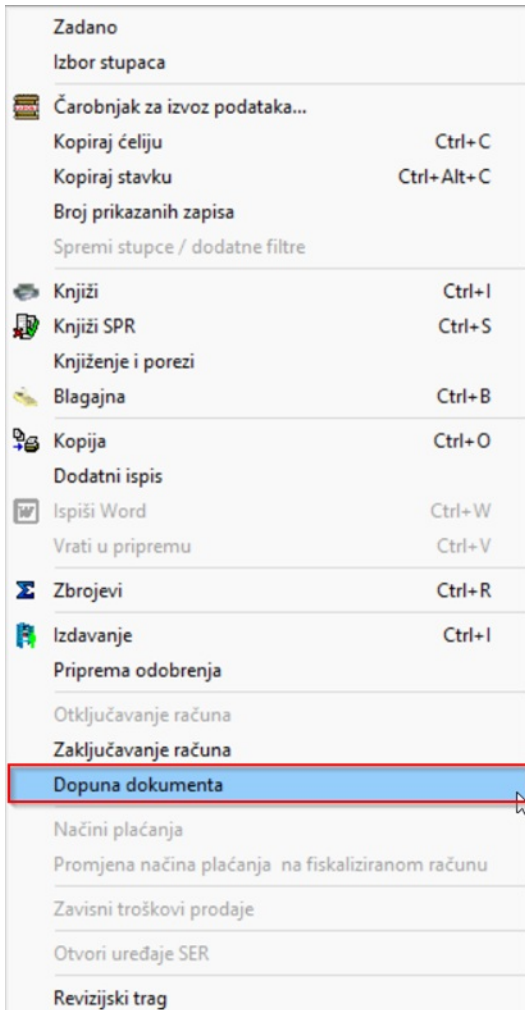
Zadano
Izbor stupaca
Čarobnjak za izvoz podataka...
Kopiraj ćeliju Ctrl+C
Kopiraj stavku Ctrl+Alt+C
Broj prikazanih zapisa
Spremi stupce / dodatne filtre
Knjiži Ctrl+I
Knjiži SPR Ctrl+S
Knjiženje i porezi
Blagajna Ctrl+B
Kopija Ctrl+O
Dodatni ispis
Ispiši Word Ctrl+W
Vrati u pripremu Ctrl+V
Zbrojevi Ctrl+R
Izdavanje Ctrl+I
Priprema odobrenja
Otključavanje računa
Zaključavanje računa
Dopuna dokumenta
Načini plaćanja
Promjena načina plaćanja na fiskaliziranom računu
Zavisni troškovi prodaje
Otvori uređaje SER
Revizijski trag